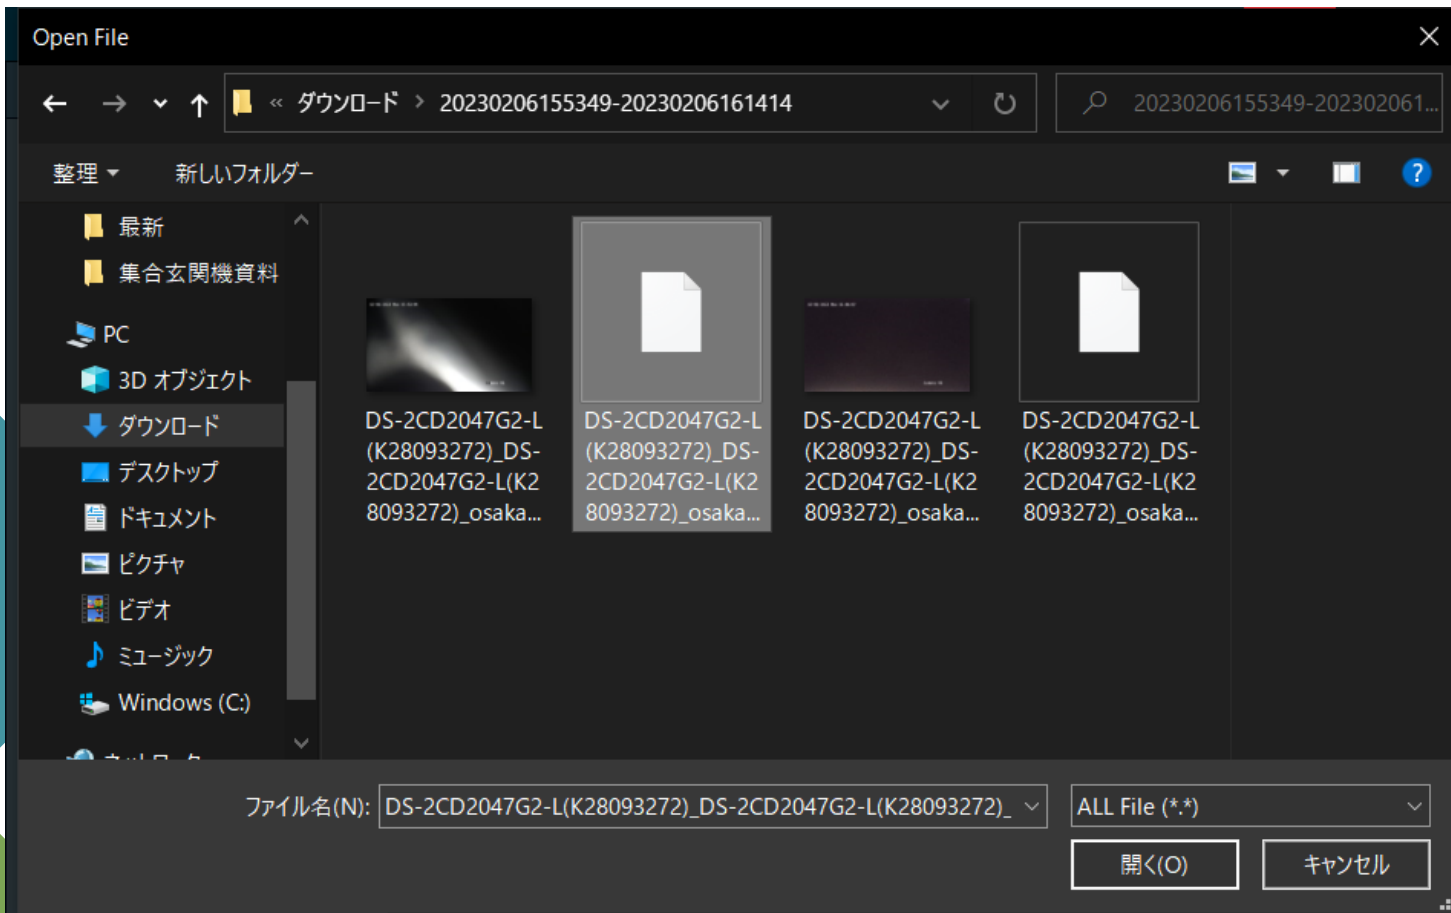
Open File

« ダウンロード › 20230206155349-20230206161414

20230206155349-202302061...

整理 ▾ 新しいフォルダー

最新
集合玄関機資料
PC
3D オブジェクト
ダウンロード
デスクトップ
ドキュメント
ピクチャ
ビデオ
ミュージック
Windows (C:)
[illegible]

DS-2CD2047G2-L(K28093272)_DS-2CD2047G2-L(K28093272)_osaka...

DS-2CD2047G2-L(K28093272)_DS-2CD2047G2-L(K28093272)_osaka...

DS-2CD2047G2-L(K28093272)_DS-2CD2047G2-L(K28093272)_osaka...

DS-2CD2047G2-L(K28093272)_DS-2CD2047G2-L(K28093272)_osaka...

ファイル名(N): DS-2CD2047G2-L(K28093272)_DS-2CD2047G2-L(K28093272)_

ALL File (*.*)

開く(O)

キャンセル